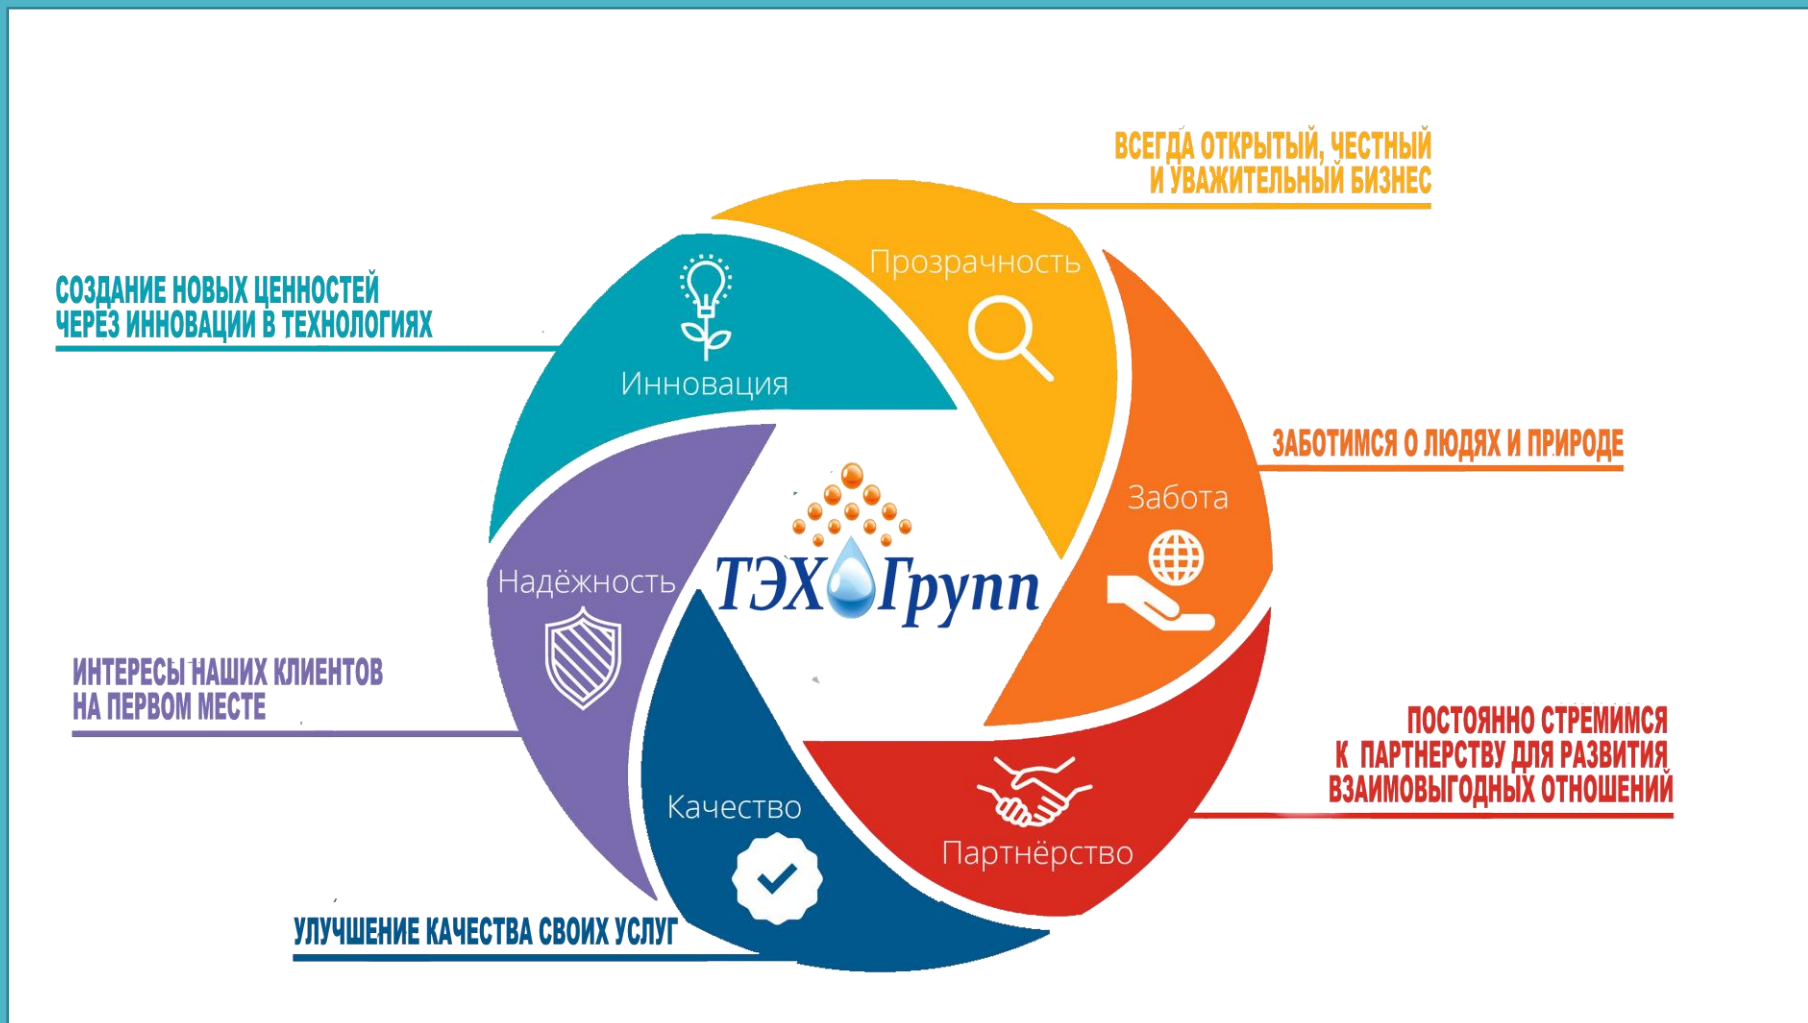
ВСЕГДА ОТКРЫТЫЙ, ЧЕСТНЫЙ И УВАЖИТЕЛЬНЫЙ БИЗНЕС

СОЗДАНИЕ НОВЫХ ЦЕННОСТЕЙ ЧЕРЕЗ ИННОВАЦИИ В ТЕХНОЛОГИЯХ

Прозрачность

Инновация

ЗАБОТИМСЯ О ЛЮДЯХ И ПРИРОДЕ

Забота

ТЭХ Групп

Надёжность

ИНТЕРЕСЫ НАШИХ КЛИЕНТОВ НА ПЕРВОМ МЕСТЕ

ПОСТОЯННО СТРЕМИМСЯ К ПАРТНЕРСТВУ ДЛЯ РАЗВИТИЯ ВЗАИМОВЫГОДНЫХ ОТНОШЕНИЙ

Качество

Партнёрство

УЛУЧШЕНИЕ КАЧЕСТВА СВОИХ УСЛУГ